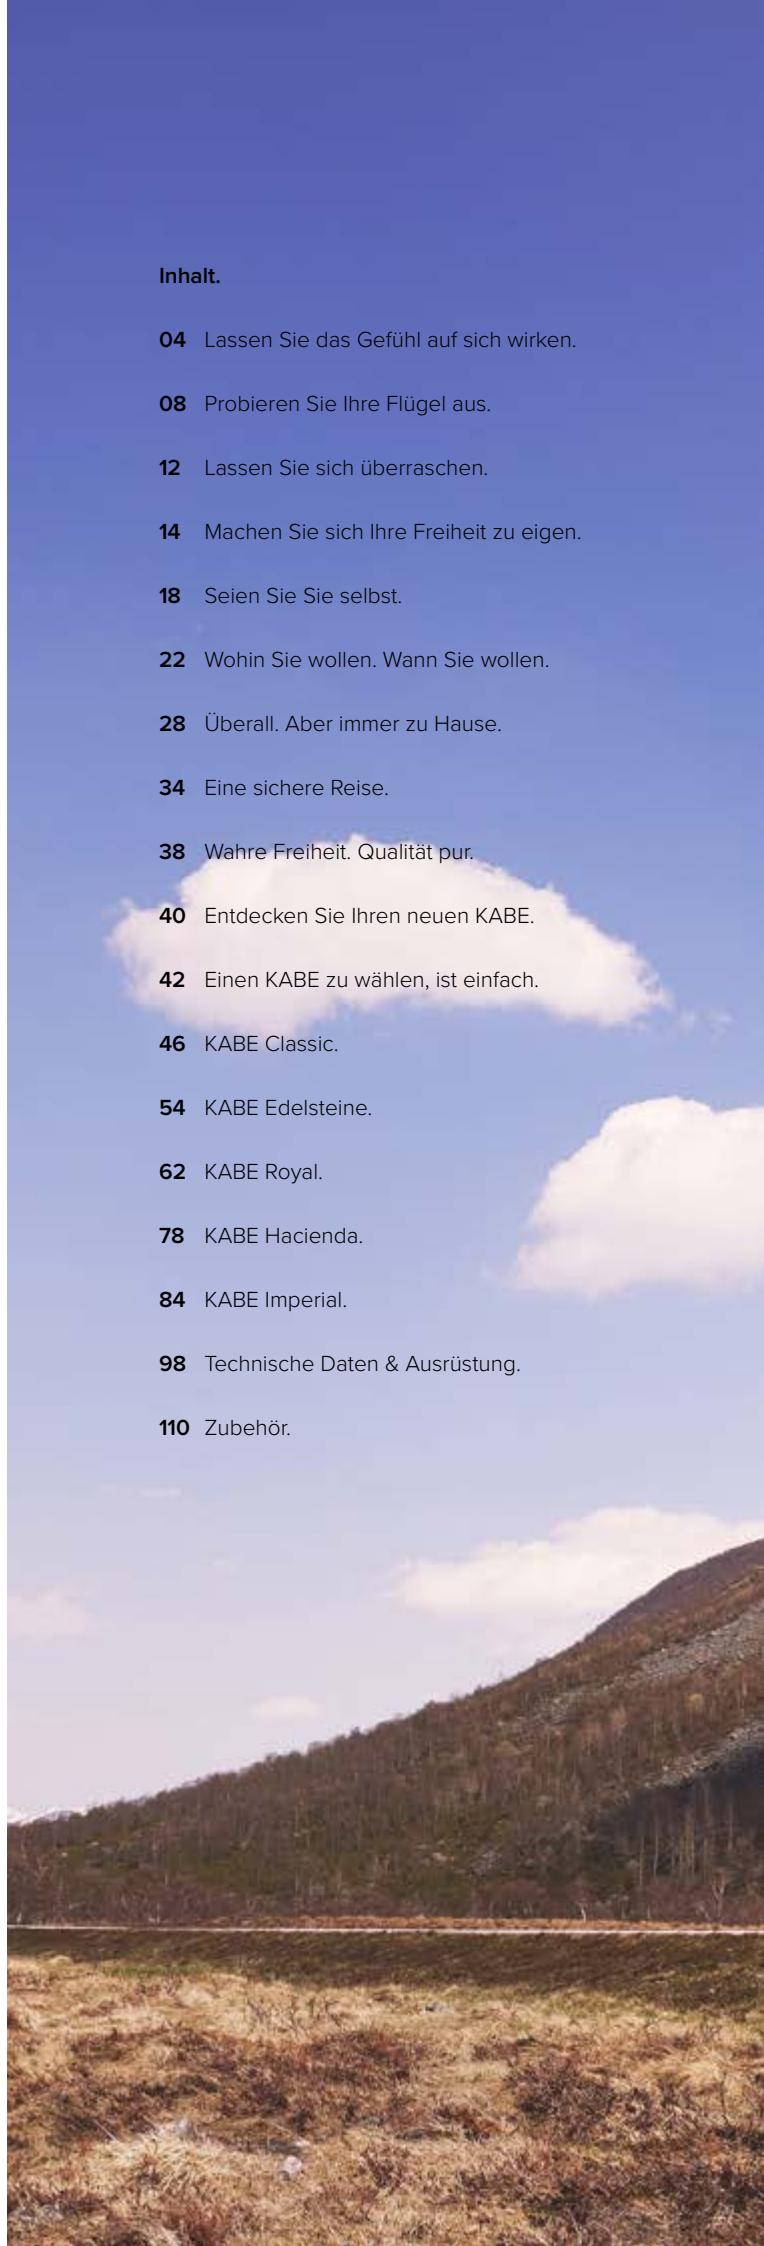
**Inhalt.**

**04** Lassen Sie das Gefühl auf sich wirken.

**08** Probieren Sie Ihre Flügel aus.

**12** Lassen Sie sich überraschen.

**14** Machen Sie sich Ihre Freiheit zu eigen.

**18** Seien Sie Sie selbst.

**22** Wohin Sie wollen. Wann Sie wollen.

**28** Überall. Aber immer zu Hause.

**34** Eine sichere Reise.

**38** Wahre Freiheit. Qualität pur.

**40** Entdecken Sie Ihren neuen KABE.

**42** Einen KABE zu wählen, ist einfach.

**46** KABE Classic.

**54** KABE Edelsteine.

**62** KABE Royal.

**78** KABE Hacienda.

**84** KABE Imperial.

**98** Technische Daten & Ausrüstung.

**110** Zubehör.